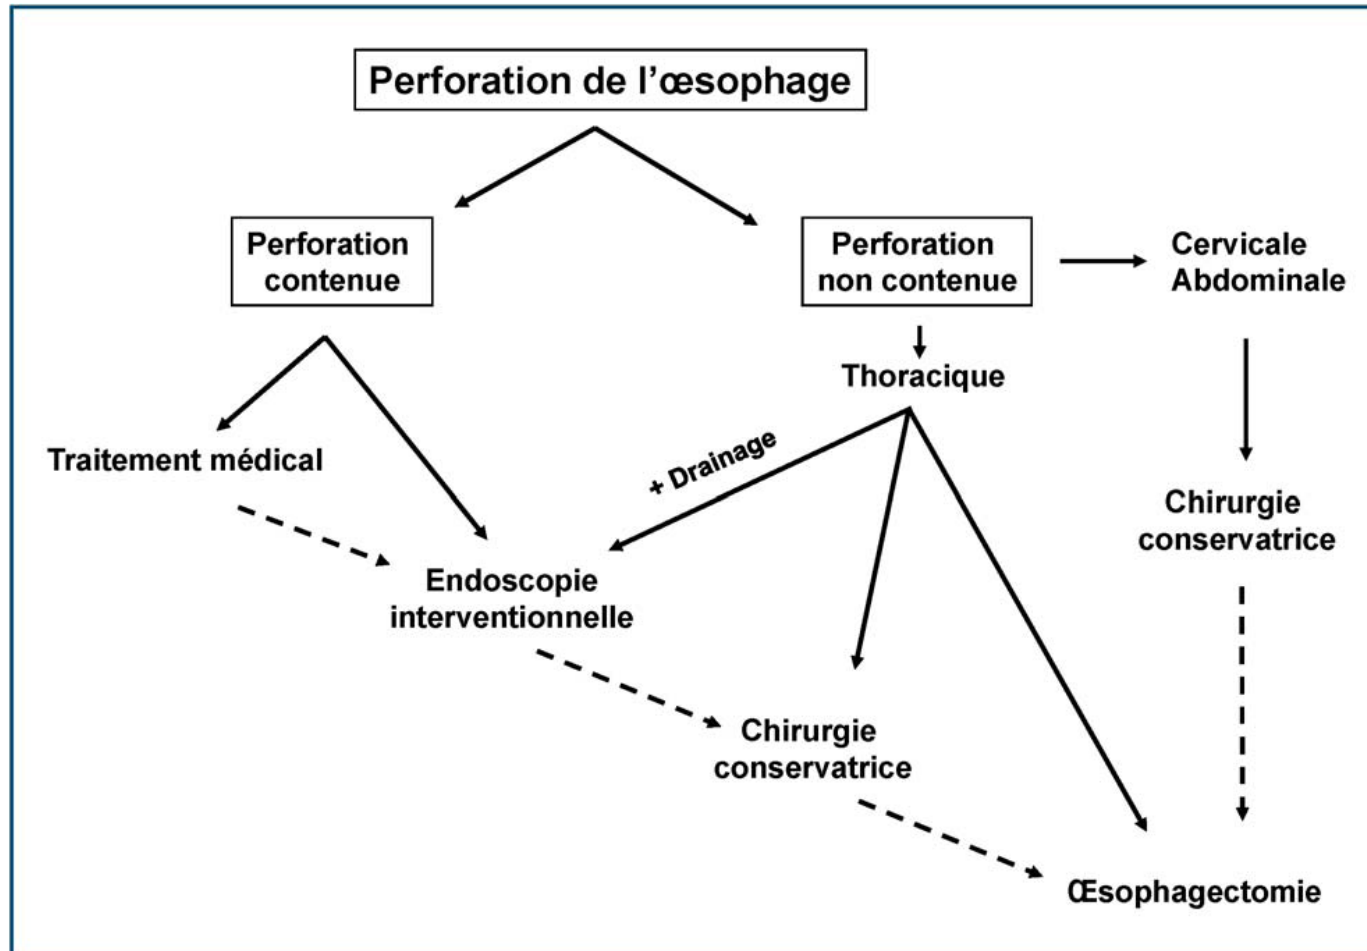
Perforation de l'œsophage

Perforation contenue

Perforation non contenue

Cervicale Abdominale

Thoracique

Traitement médical

+ Drainage

Chirurgie conservatrice

Endoscopie interventionnelle

Chirurgie conservatrice

Œsophagectomie